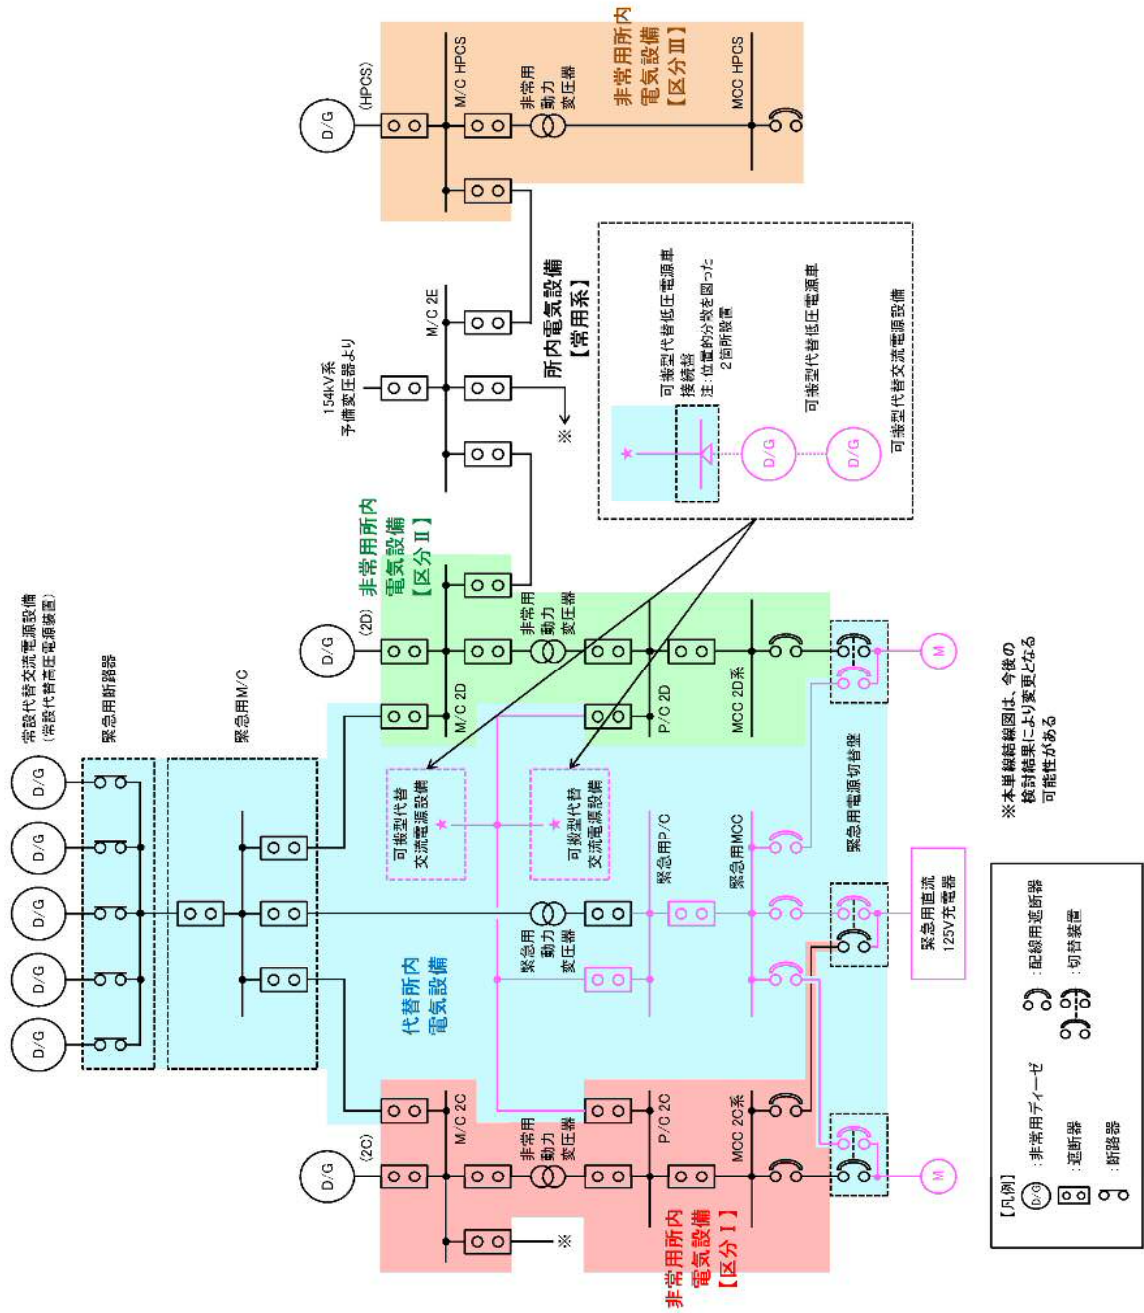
非常用所内電気設備【区分Ⅲ】
D/G
(HPCS)
M/C HPCS
非常用動力変圧器
MCC HPCS

所内電気設備【常用系】
M/C 2E
154kV系予備変圧器より
※

可搬型代替低圧電源車接続盤
注：位置的分散を図った2箇所設置
可搬型代替低圧電源車
可搬型代替交流電源設備
D/G
D/G

非常用所内電気設備【区分Ⅱ】
D/G
(2D)
M/C 2D
非常用動力変圧器
P/C 2D
MCC 2D系
M

常設代替交流電源設備（常設代替高圧電源装置）
緊急用断路器
緊急用M/C
D/G
D/G
D/G
D/G
D/G

可搬型代替交流電源設備
可搬型代替交流電源設備
緊急用P/C
緊急用MCC
緊急用電源切替盤
緊急用直流125V充電器
緊急用動力変圧器
代替所内電気設備

※本単線結線図は、今後の検討結果により変更となる可能性がある

非常用所内電気設備【区分Ⅰ】
D/G
(2C)
M/C 2C
非常用動力変圧器
P/C 2C
MCC 2C系
M
※

【凡例】
D/G :非常用ディーゼル
:遮断器
:断路器
:配線用遮断器
:切替装置